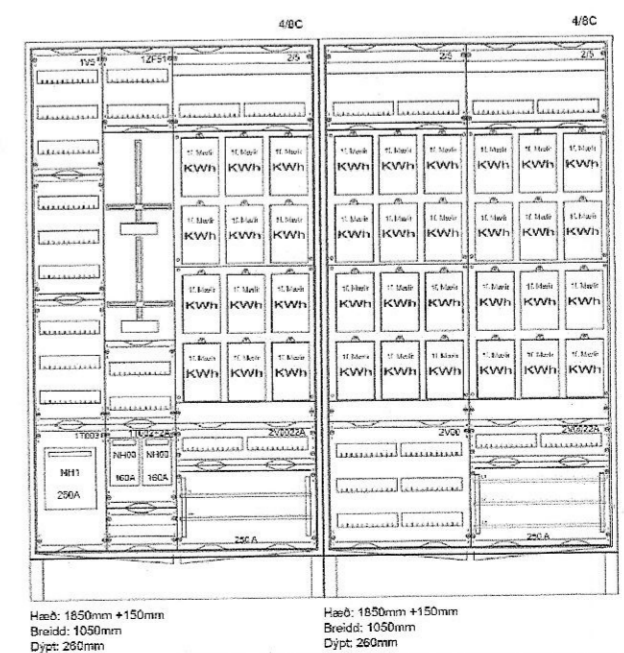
4/8C

4/8C

1V5

1ZF51

2/5

2/5

2/5

1f. Mælir KWh

1f. Mælir KWh

1f. Mælir KWh

1f. Mælir KWh

1f. Mælir KWh

1f. Mælir KWh

1f. Mælir KWh

1f. Mælir KWh

1f. Mælir KWh

1f. Mælir KWh

1f. Mælir KWh

1f. Mælir KWh

1f. Mælir KWh

1f. Mælir KWh

1f. Mælir KWh

1f. Mælir KWh

1f. Mælir KWh

1f. Mælir KWh

1f. Mælir KWh

1f. Mælir KWh

1f. Mælir KWh

1f. Mælir KWh

1f. Mælir KWh

1f. Mælir KWh

1f. Mælir KWh

1f. Mælir KWh

1f. Mælir KWh

1f. Mælir KWh

1f. Mælir KWh

1f. Mælir KWh

1f. Mælir KWh

1f. Mælir KWh

1f. Mælir KWh

1f. Mælir KWh

1f. Mælir KWh

1f. Mælir KWh

1T003

1T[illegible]2A

2V0002A

2V00

2V0002A

NH1 250A

NH00 160A

NH00 160A

250 A

250 A

Hæð: 1850mm +150mm
Breidd: 1050mm
Dýpt: 260mm

Hæð: 1850mm +150mm
Breidd: 1050mm
Dýpt: 260mm